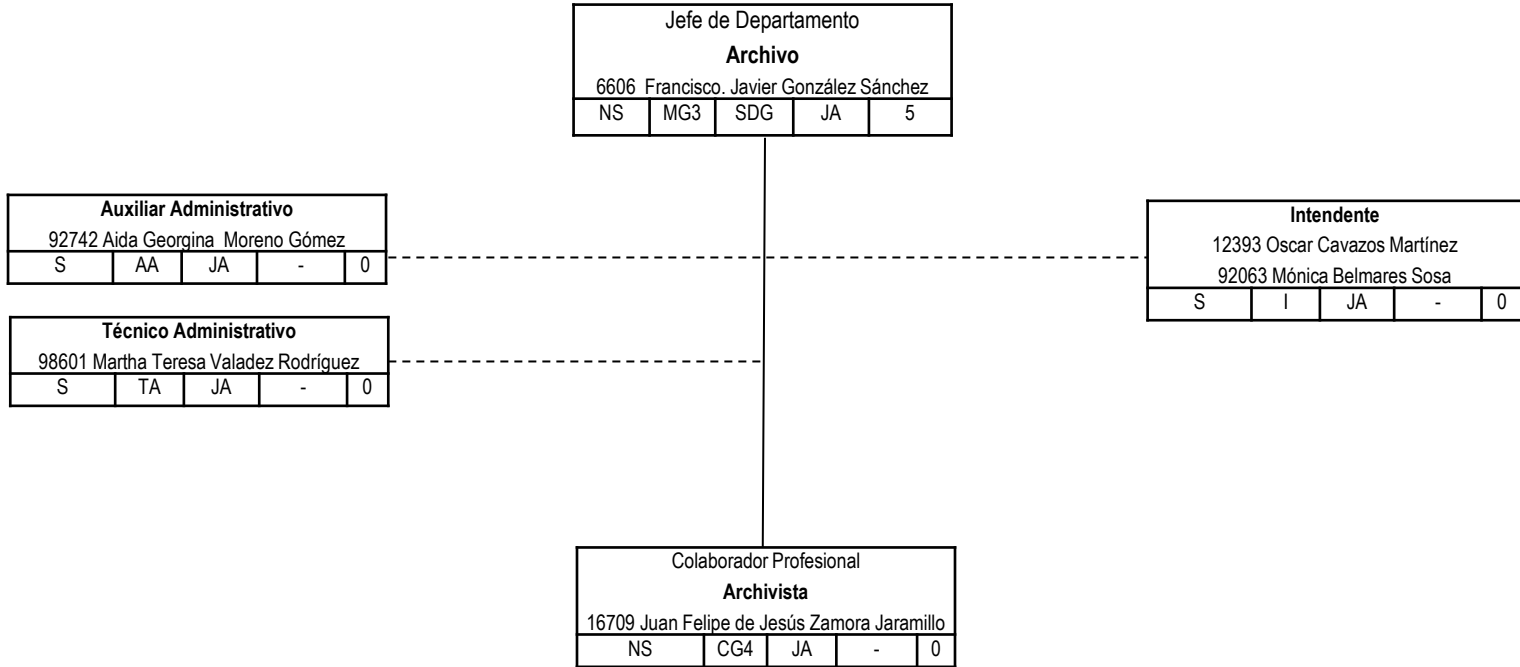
Jefe de Departamento
**Archivo**
6606 Francisco. Javier González Sánchez

| NS | MG3 | SDG | JA | 5 |
|---|---|---|---|---|

**Auxiliar Administrativo**
92742 Aida Georgina Moreno Gómez

| S | AA | JA | - | 0 |
|---|---|---|---|---|

**Técnico Administrativo**
98601 Martha Teresa Valadez Rodríguez

| S | TA | JA | - | 0 |
|---|---|---|---|---|

**Intendente**
12393 Oscar Cavazos Martínez
92063 Mónica Belmares Sosa

| S | I | JA | - | 0 |
|---|---|---|---|---|

Colaborador Profesional
**Archivista**
16709 Juan Felipe de Jesús Zamora Jaramillo

| NS | CG4 | JA | - | 0 |
|---|---|---|---|---|